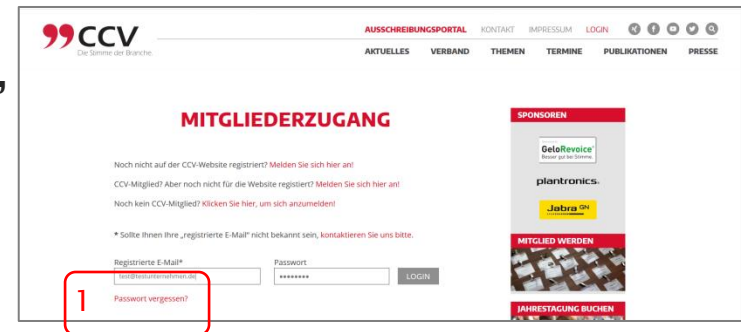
CCV
Die Stimme der Branche

AUSSCHREIBUNGSPORTAL KONTAKT IMPRESSUM LOGIN

AKTUELLES VERBAND THEMEN TERMINE PUBLIKATIONEN PRESSE

MITGLIEDERZUGANG

Noch nicht auf der CCV-Website registriert? Melden Sie sich hier an!

CCV-Mitglied? Aber noch nicht für die Website registiert? Melden Sie sich hier an!

Noch kein CCV-Mitglied? Klicken Sie hier, um sich anzumelden!

* Sollte Ihnen Ihre „registrierte E-Mail“ nicht bekannt sein, kontaktieren Sie uns bitte.

Registrierte E-Mail*
test@testunternehmen.de

Passwort
••••••••

LOGIN

1

Passwort vergessen?

SPONSOREN

GeloRevoice
Besser gut bei Stimme

plantronics.

Jabra GN

MITGLIED WERDEN

JAHRESTAGUNG BUCHEN